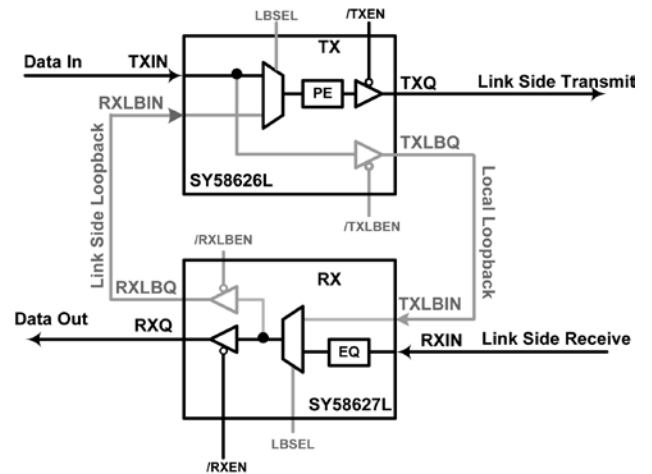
LBSEL
/TXEN
TX
Data In
TXIN
PE
TXQ
Link Side Transmit
RXLBIN
TXLBQ
Link Side Loopback
Local Loopback
SY58626L
/TXLBEN
/RXLBEN
RX
RXLBQ
TXLBIN
Data Out
RXQ
EQ
RXIN
Link Side Receive
SY58627L
LBSEL
/RXEN